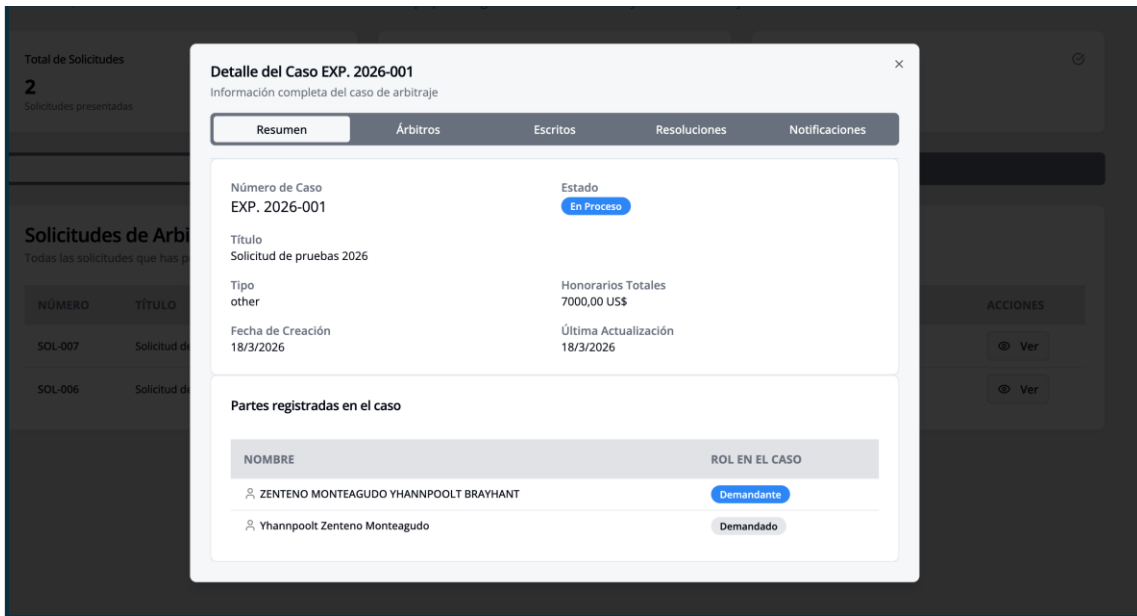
Total de Solicitudes
2
Solicitudes presentadas

Solicitudes de Arbi
Todas las solicitudes que has p

| NÚMERO | TÍTULO | ACCIONES |
|---|---|---|
| SOL-007 | Solicitud de | Ver |
| SOL-006 | Solicitud de | Ver |

Detalle del Caso EXP. 2026-001
Información completa del caso de arbitraje

×

Resumen | Árbitros | Escritos | Resoluciones | Notificaciones

Número de Caso
EXP. 2026-001

Estado
En Proceso

Título
Solicitud de pruebas 2026

Tipo
other

Honorarios Totales
7000,00 US$

Fecha de Creación
18/3/2026

Última Actualización
18/3/2026

Partes registradas en el caso

| NOMBRE | ROL EN EL CASO |
|---|---|
| ZENTENO MONTEAGUDO YHANNPOOLT BRAYHANT | Demandante |
| Yhannpoolt Zenteno Monteagudo | Demandado |